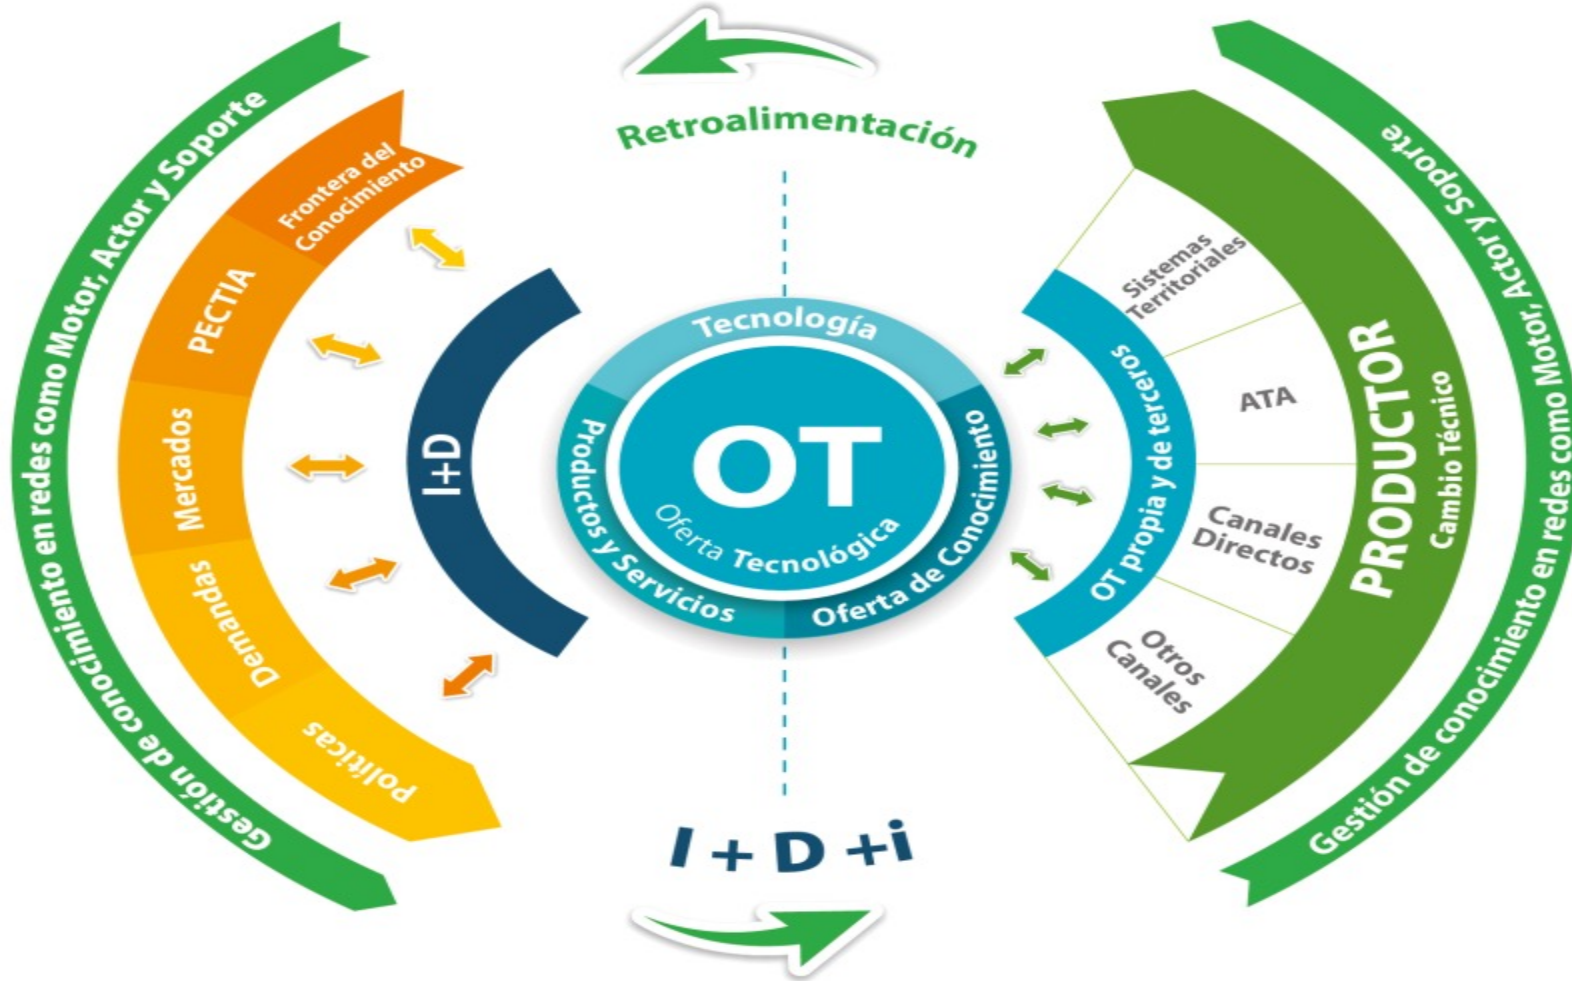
Retroalimentación

Gestión de conocimiento en redes como Motor, Actor y Soporte

Frontera del Conocimiento

PECTIA

Mercados

Demandas

Políticas

I+D

Tecnología

OT

Oferta Tecnológica

Productos y Servicios

Oferta de Conocimiento

OT propia y de terceros

Sistemas Territoriales

ATA

Canales Directos

Otros Canales

PRODUCTOR

Cambio Técnico

Gestión de conocimiento en redes como Motor, Actor y Soporte

I + D +i